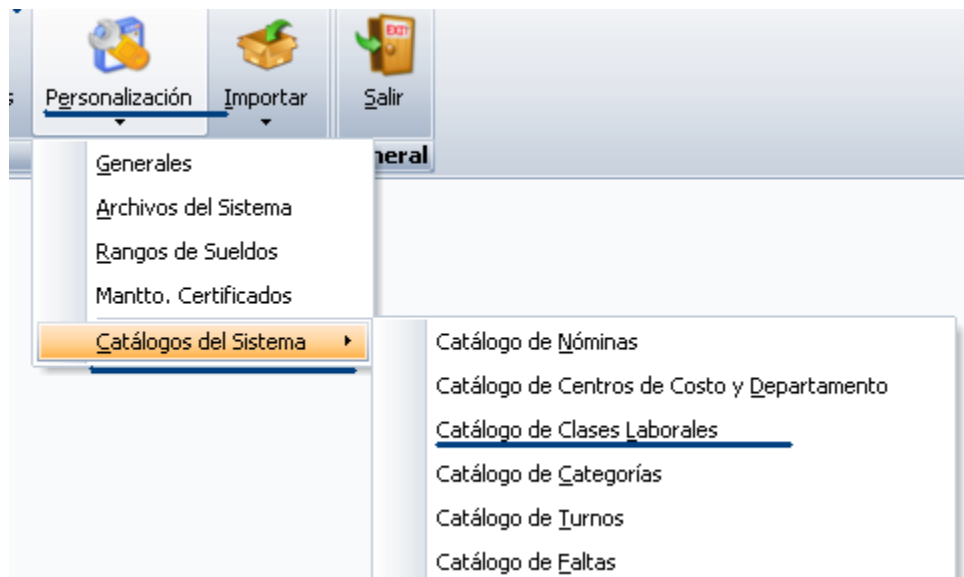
s Personalización Importar Salir

neral

Generales
Archivos del Sistema
Rangos de Sueldos
Mantto. Certificados
Catálogos del Sistema

Catálogo de Nóminas
Catálogo de Centros de Costo y Departamento
Catálogo de Clases Laborales
Catálogo de Categorías
Catálogo de Turnos
Catálogo de Faltas